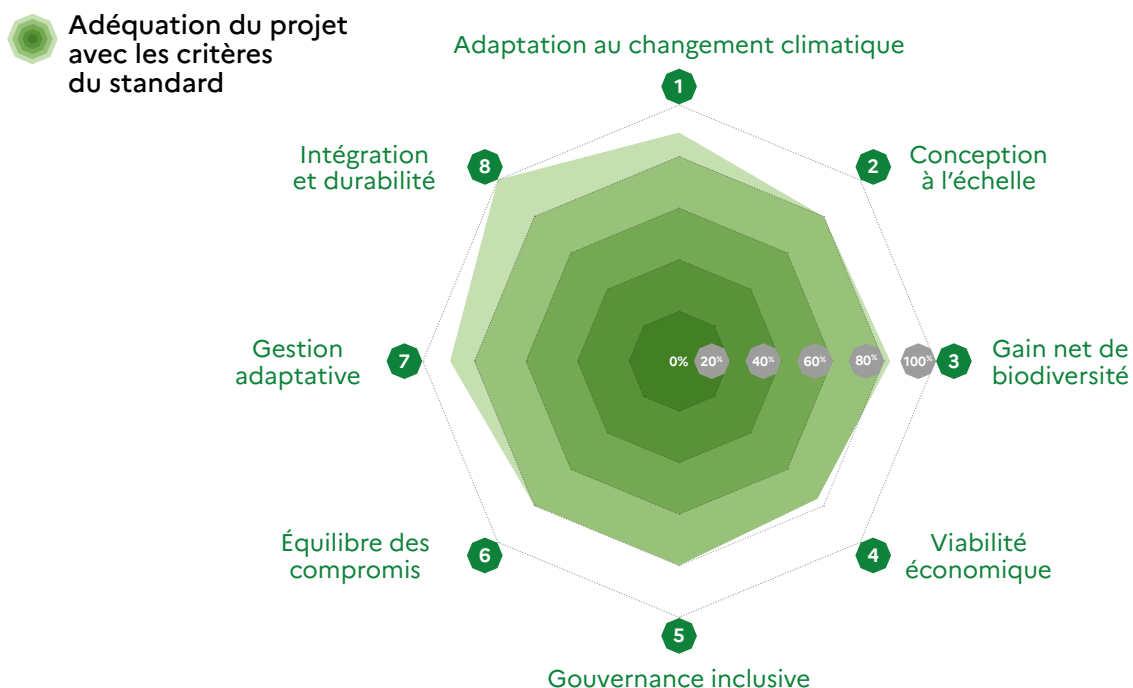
Adéquation du projet avec les critères du standard

Adaptation au changement climatique
1

2
Conception à l'échelle

3
Gain net de biodiversité

4
Viabilité économique

5
Gouvernance inclusive

6
Équilibre des compromis

7
Gestion adaptative

8
Intégration et durabilité

0%
20%
40%
60%
80%
100%